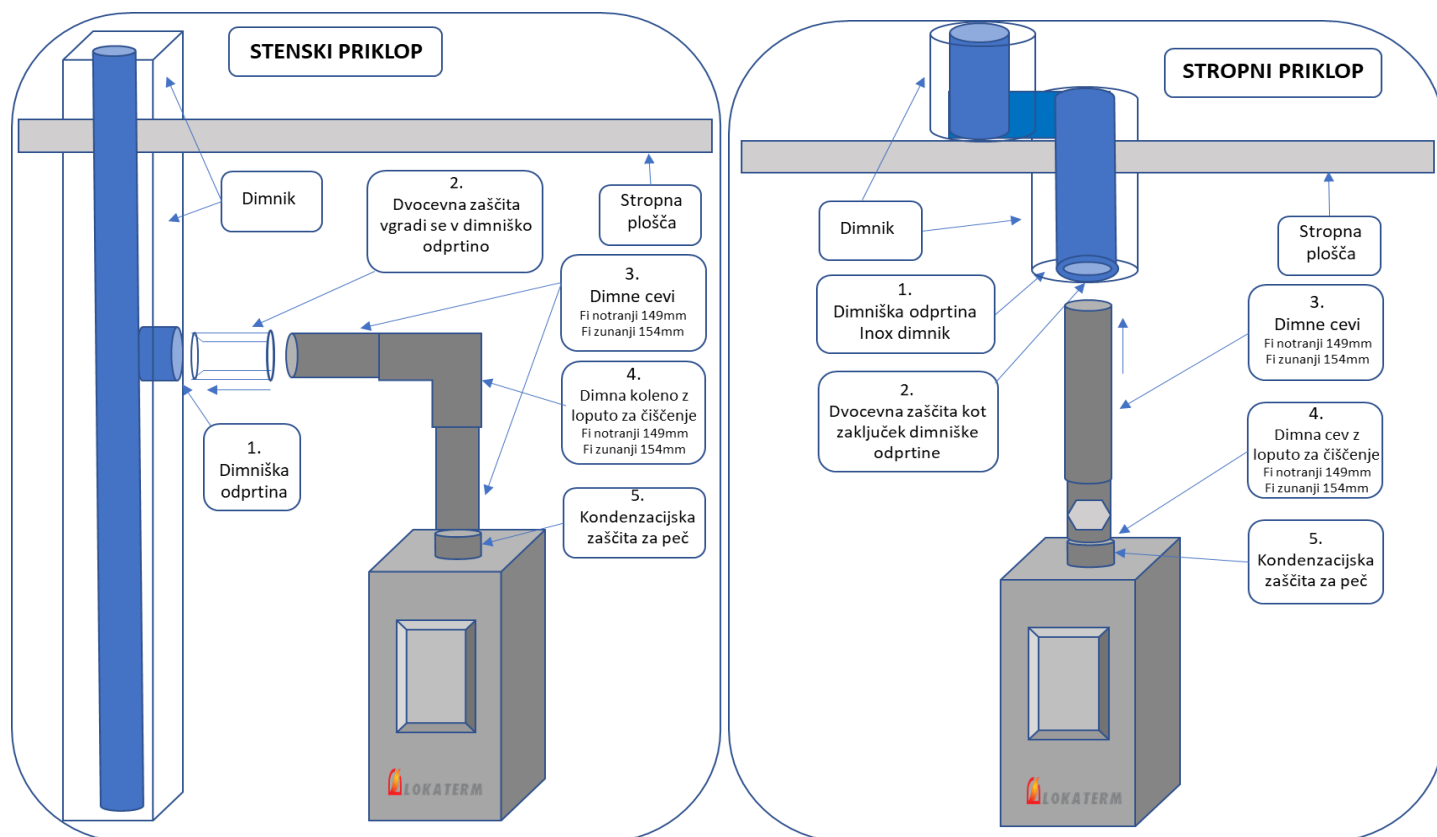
STENSKI PRIKLOP

Dimnik

2.
Dvocevna zaščita vgradi se v dimniško odprtino

Stropna plošča

3.
Dimne cevi
Fi notranji 149mm
Fi zunanji 154mm

4.
Dimna koleno z loputo za čiščenje
Fi notranji 149mm
Fi zunanji 154mm

1.
Dimniška odprtina

5.
Kondenzacijska zaščita za peč

LOKATERM

STROPNI PRIKLOP

Dimnik

Stropna plošča

1.
Dimniška odprtina
Inox dimnik

3.
Dimne cevi
Fi notranji 149mm
Fi zunanji 154mm

2.
Dvocevna zaščita kot zaključek dimniške odprtine

4.
Dimna cev z loputo za čiščenje
Fi notranji 149mm
Fi zunanji 154mm

5.
Kondenzacijska zaščita za peč

LOKATERM